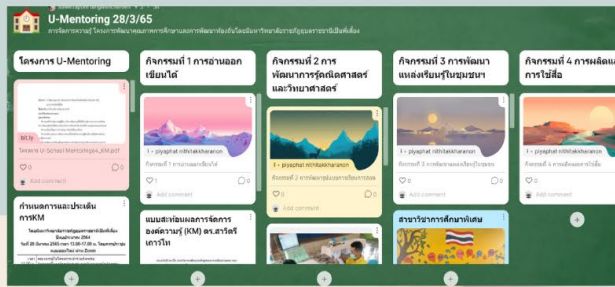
U-Mentoring 28/3/65

การจัดการความรู้ โครงการพัฒนาคุณภาพการศึกษาและการพัฒนาท้องถิ่นโดยมีมหาวิทยาลัยราชภัฏเป็นพี่เลี้ยง

โครงการ U-Mentoring

bit.ly

โครงการ U-School Mentoring.pdf

♡0

Add comment

กำหนดการและประเด็นการKM

กิจกรรมที่ 1 การอ่านออกเขียนได้

piyaphat nithitakharanon

กิจกรรมที่ 1 การอ่านออกเขียนได้

♡1

○0

Add comment

แนะนำสมาชิกและผลการจัดการองค์ความรู้ (KM) ดร.สาริศร์ เกราโท

กิจกรรมที่ 2 การพัฒนาการรู้คณิตศาสตร์และวิทยาศาสตร์

piyaphat nithitakharanon

กิจกรรมที่ 2 การพัฒนาการรู้คณิตศาสตร์และวิทยาศาสตร์

♡0

○0

Add comment

กิจกรรมที่ 3 การพัฒนาแหล่งเรียนรู้ในชุมชน

piyaphat nithitakharanon

กิจกรรมที่ 3 การพัฒนาแหล่งเรียนรู้ในชุมชน

♡0

○0

Add comment

สาขาวิชาการศึกษาพิเศษ

กิจกรรมที่ 4 การผลิตและการใช้สื่อ

piyaphat nithitakharanon

กิจกรรมที่ 4 การผลิตและการใช้สื่อ

♡0

Add comment